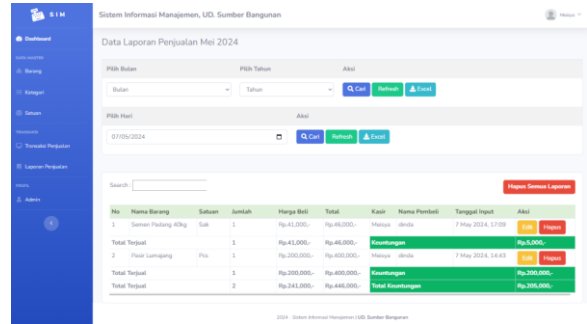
SIM

Sistem Informasi Manajemen, UD. Sumber Bangunan

Maisya

Dashboard

DATA MASTER

Barang

Kategori

Satuan

TRANSAKSI

Transaksi Penjualan

Laporan Penjualan

PROFIL

Admin

Data Laporan Penjualan Mei 2024

Pilih Bulan

Pilih Tahun

Aksi

Bulan

Tahun

Cari

Refresh

Excel

Pilih Hari

Aksi

07/05/2024

Cari

Refresh

Excel

Search:

Hapus Semua Laporan

| No | Nama Barang | Satuan | Jumlah | Harga Beli | Total | Kasir | Nama Pembeli | Tanggal Input | Aksi |
|---|---|---|---|---|---|---|---|---|---|
| 1 | Semen Padang 40kg | Sak | 1 | Rp.41.000,- | Rp.46.000,- | Maisya | dinda | 7 May 2024, 17:08 | Edit Hapus |
| Total Terjual | | | 1 | Rp.41.000,- | Rp.46.000,- | Keuntungan | | | Rp.5.000,- |
| 2 | Pasir Lumajang | Pcs | 1 | Rp.200.000,- | Rp.400.000,- | Maisya | dinda | 7 May 2024, 14:43 | Edit Hapus |
| Total Terjual | | | 1 | Rp.200.000,- | Rp.400.000,- | Keuntungan | | | Rp.200.000,- |
| Total Terjual | | | 2 | Rp.241.000,- | Rp.446.000,- | Total Keuntungan | | | Rp.205.000,- |

2024 · Sistem Informasi Manajemen UD. Sumber Bangunan